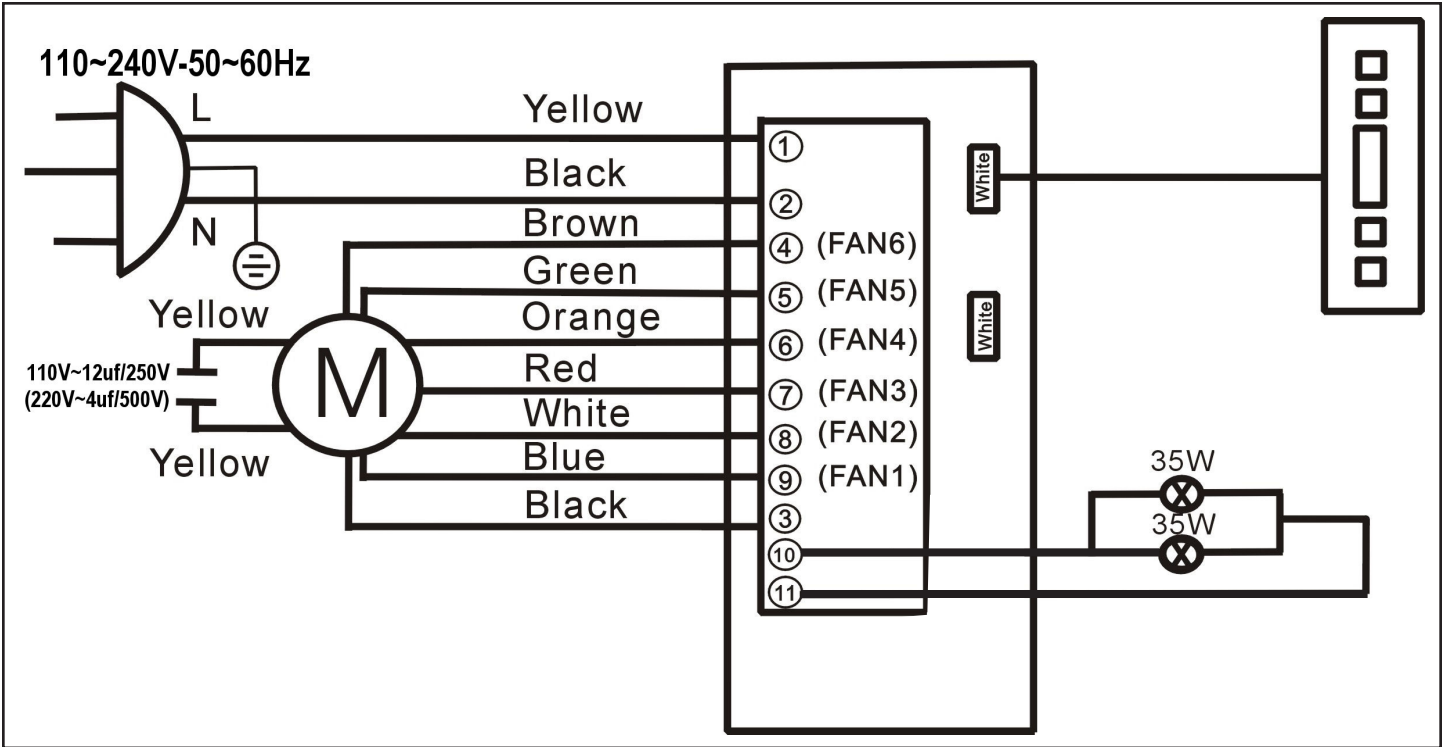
110~240V-50~60Hz

L

N

Yellow

Black

Brown

Green

Orange

Red

White

Blue

Black

Yellow

110V~12uf/250V
(220V~4uf/500V)

Yellow

M

① 

②

④ (FAN6)

⑤ (FAN5)

⑥ (FAN4)

⑦ (FAN3)

⑧ (FAN2)

⑨ (FAN1)

③

⑩

⑪

White

White

35W

35W